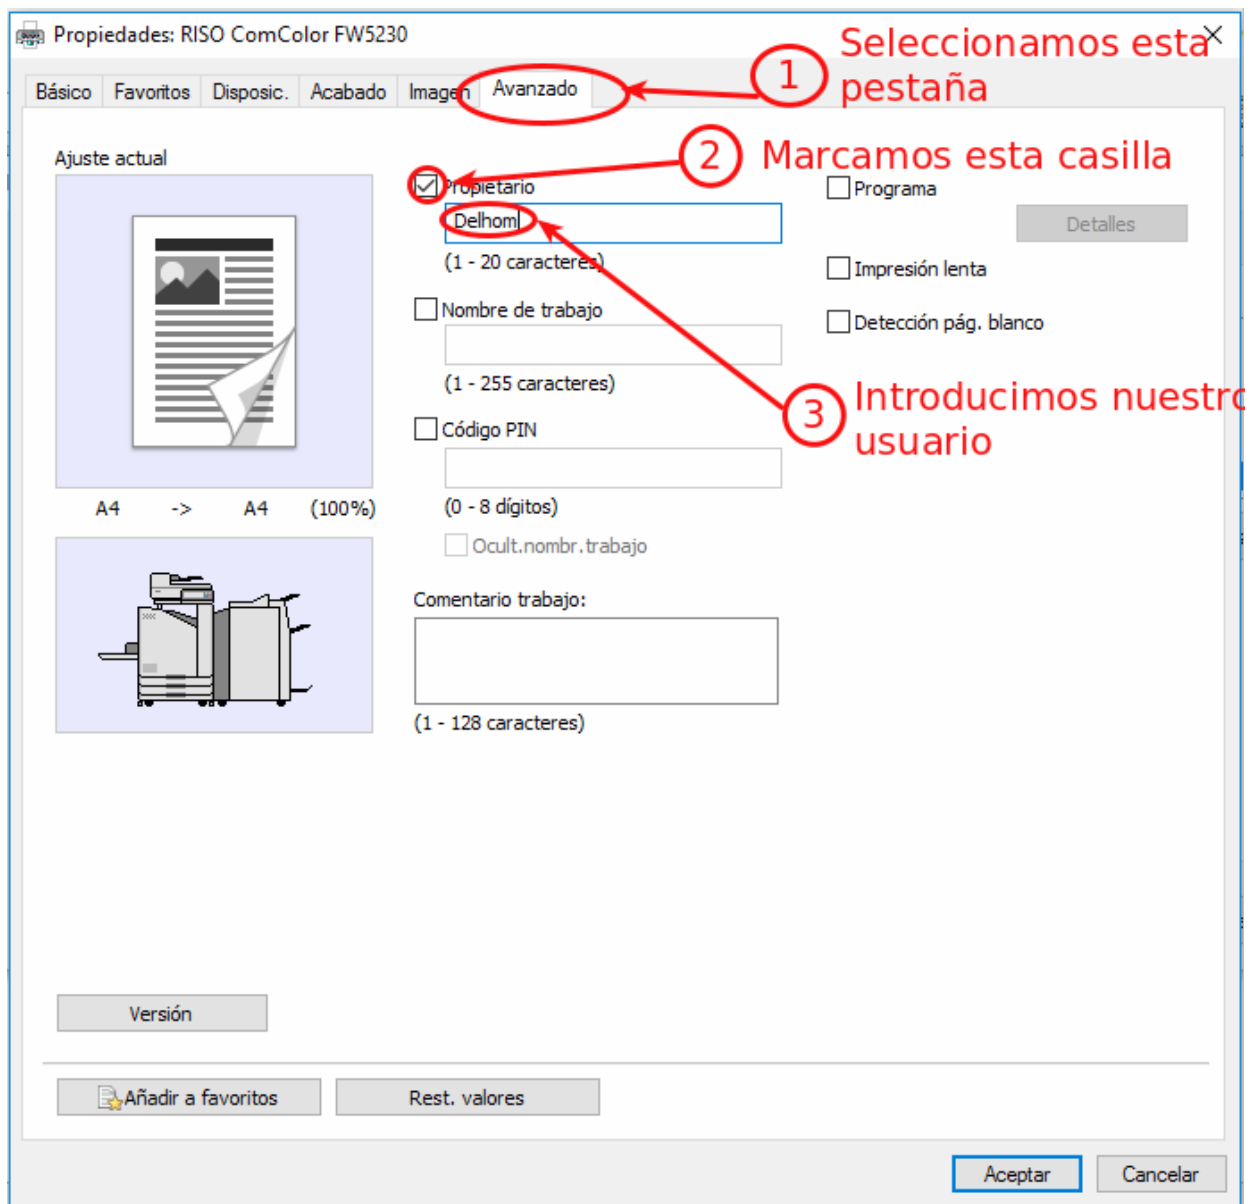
Propiedades: RISO ComColor FW5230

Básico | Favoritos | Disposic. | Acabado | Imagen | Avanzado

1 Seleccionamos esta pestaña

2 Marcamos esta casilla

Ajuste actual

Propietario

Delhom

(1 - 20 caracteres)

Nombre de trabajo

(1 - 255 caracteres)

Código PIN

(0 - 8 dígitos)

Ocult.nombr.trabajo

Comentario trabajo:

(1 - 128 caracteres)

Programa

Detalles

Impresión lenta

Detección pág. blanco

3 Introducimos nuestr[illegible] usuario

A4 -> A4 (100%)

Versión

Añadir a favoritos

Rest. valores

Aceptar

Cancelar